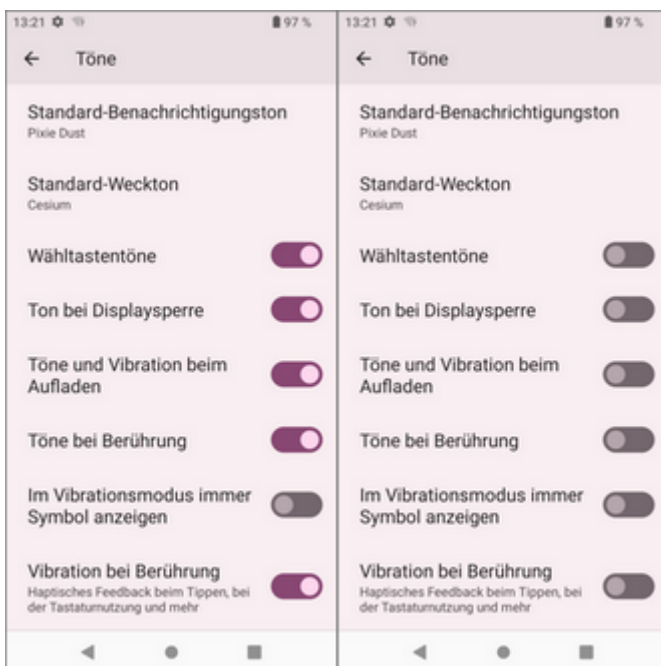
13:21 97 %

Töne

Standard-Benachrichtigungston
Pixie Dust

Standard-Weckton
Cesium

Wähltastentöne

Ton bei Displaysperre

Töne und Vibration beim Aufladen

Töne bei Berührung

Im Vibrationsmodus immer Symbol anzeigen

Vibration bei Berührung
Haptisches Feedback beim Tippen, bei der Tastaturnutzung und mehr

13:21 97 %

Töne

Standard-Benachrichtigungston
Pixie Dust

Standard-Weckton
Cesium

Wähltastentöne

Ton bei Displaysperre

Töne und Vibration beim Aufladen

Töne bei Berührung

Im Vibrationsmodus immer Symbol anzeigen

Vibration bei Berührung
Haptisches Feedback beim Tippen, bei der Tastaturnutzung und mehr